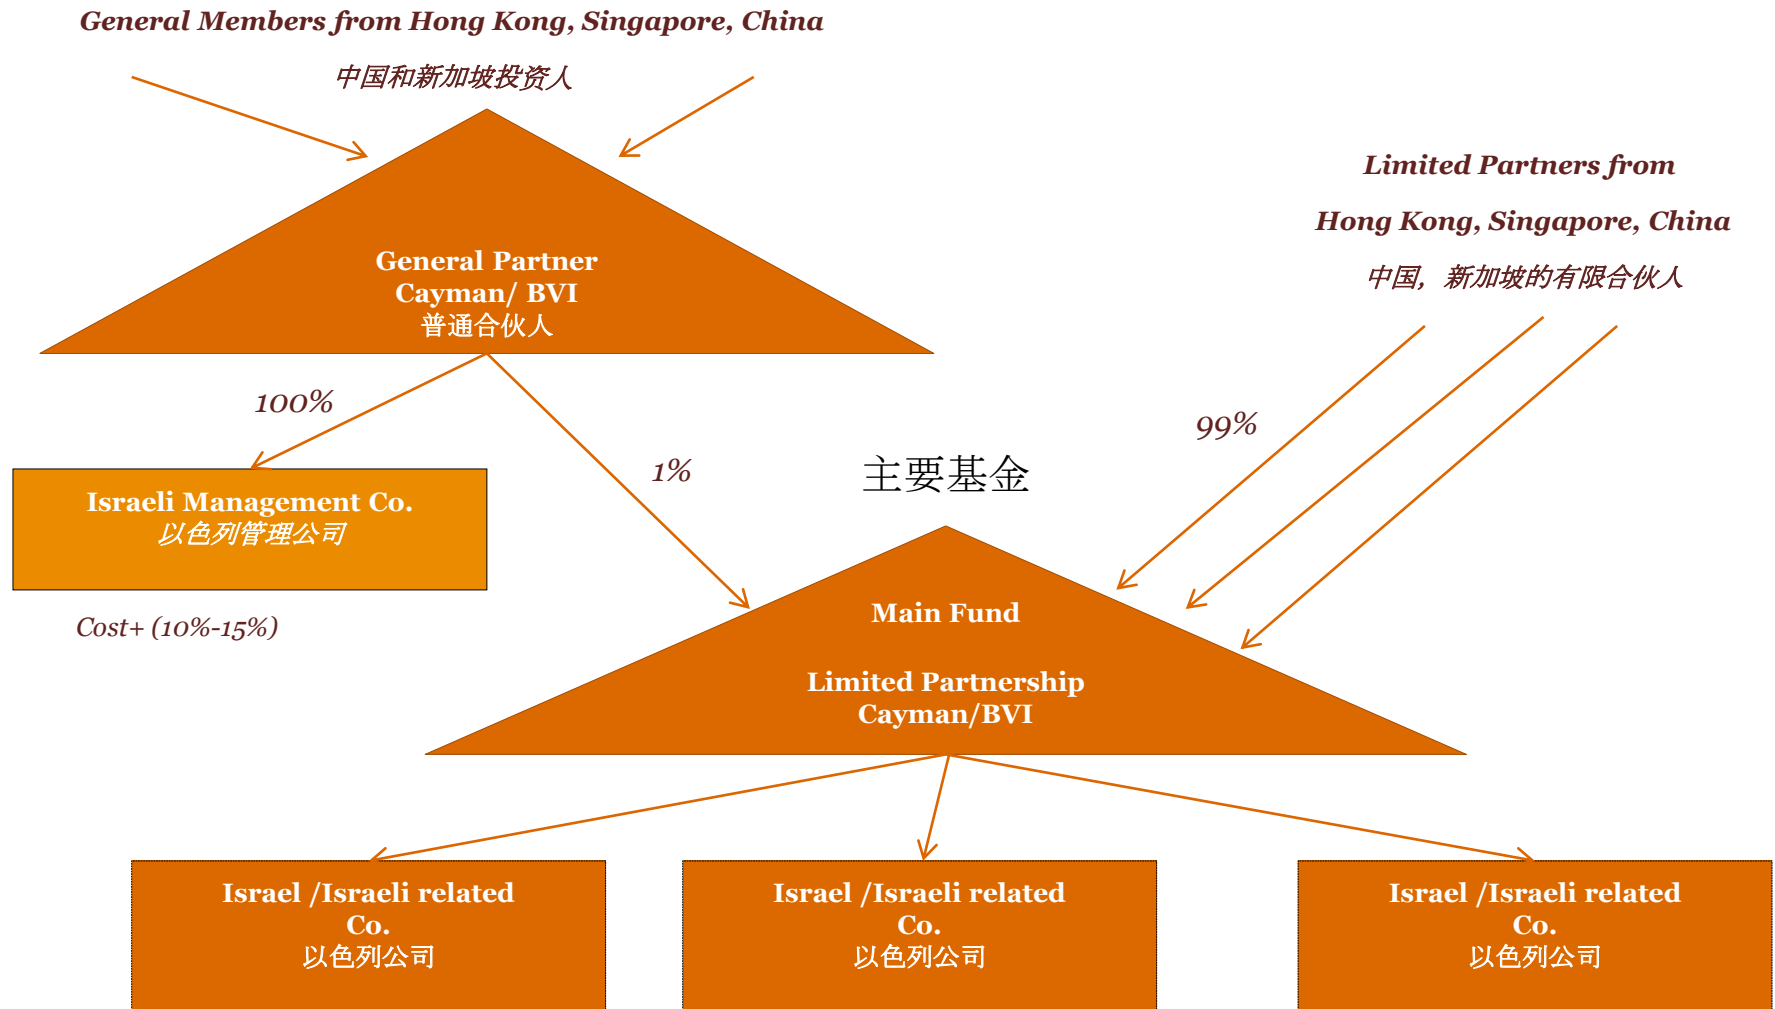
General Members from Hong Kong, Singapore, China

中国和新加坡投资人

Limited Partners from

Hong Kong, Singapore, China

中国，新加坡的有限合伙人

General Partner
Cayman/ BVI
普通合伙人

100%

1%

99%

主要基金

Israeli Management Co.
以色列管理公司

Cost+ (10%-15%)

Main Fund

Limited Partnership
Cayman/BVI

Israel /Israeli related Co.
以色列公司

Israel /Israeli related Co.
以色列公司

Israel /Israeli related Co.
以色列公司